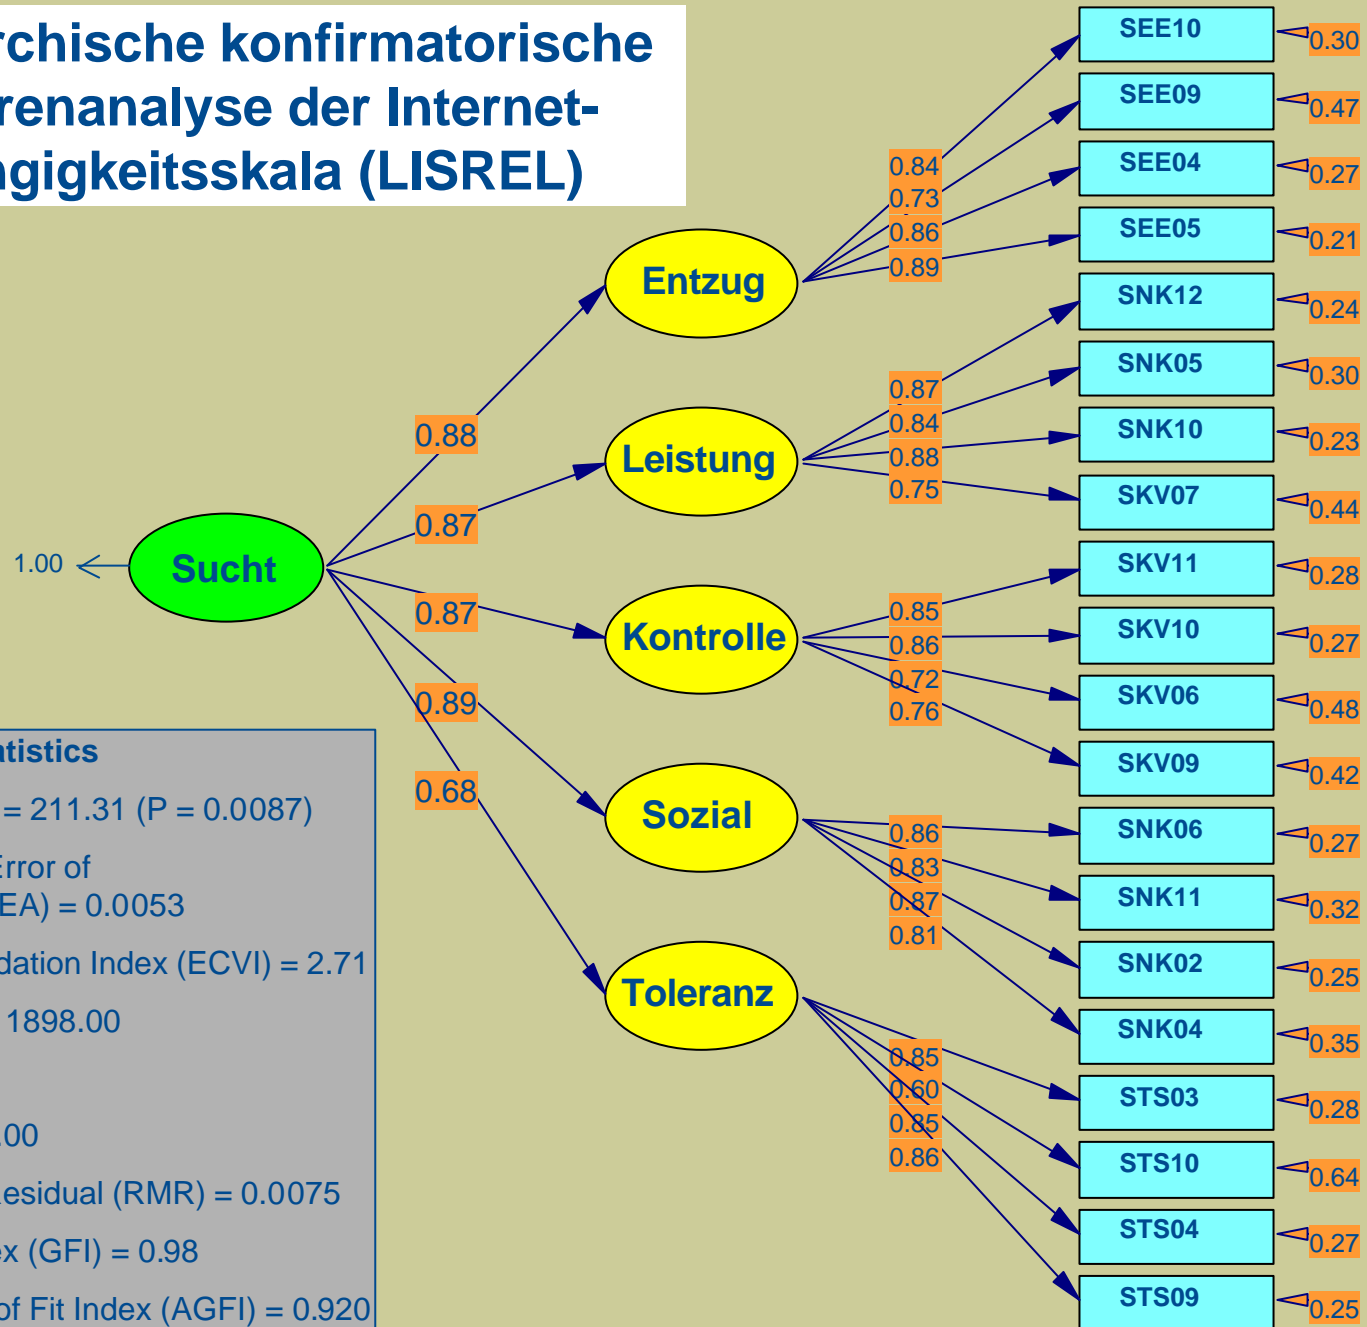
rchische konfirmatorische
renanalyse der Internet-
ngigkeitsskala (LISREL)

tistics
= 211.31 (P = 0.0087)
Error of
EA) = 0.0053
dation Index (ECVI) = 2.71
1898.00
.00
esidual (RMR) = 0.0075
ex (GFI) = 0.98
of Fit Index (AGFI) = 0.920

1.00
Sucht
0.88
0.87
0.87
0.89
0.68
Entzug
Leistung
Kontrolle
Sozial
Toleranz
0.84
0.73
0.86
0.89
0.87
0.84
0.88
0.75
0.85
0.86
0.72
0.76
0.86
0.83
0.87
0.81
0.85
0.60
0.85
0.86
SEE10 0.30
SEE09 0.47
SEE04 0.27
SEE05 0.21
SNK12 0.24
SNK05 0.30
SNK10 0.23
SKV07 0.44
SKV11 0.28
SKV10 0.27
SKV06 0.48
SKV09 0.42
SNK06 0.27
SNK11 0.32
SNK02 0.25
SNK04 0.35
STS03 0.28
STS10 0.64
STS04 0.27
STS09 0.25